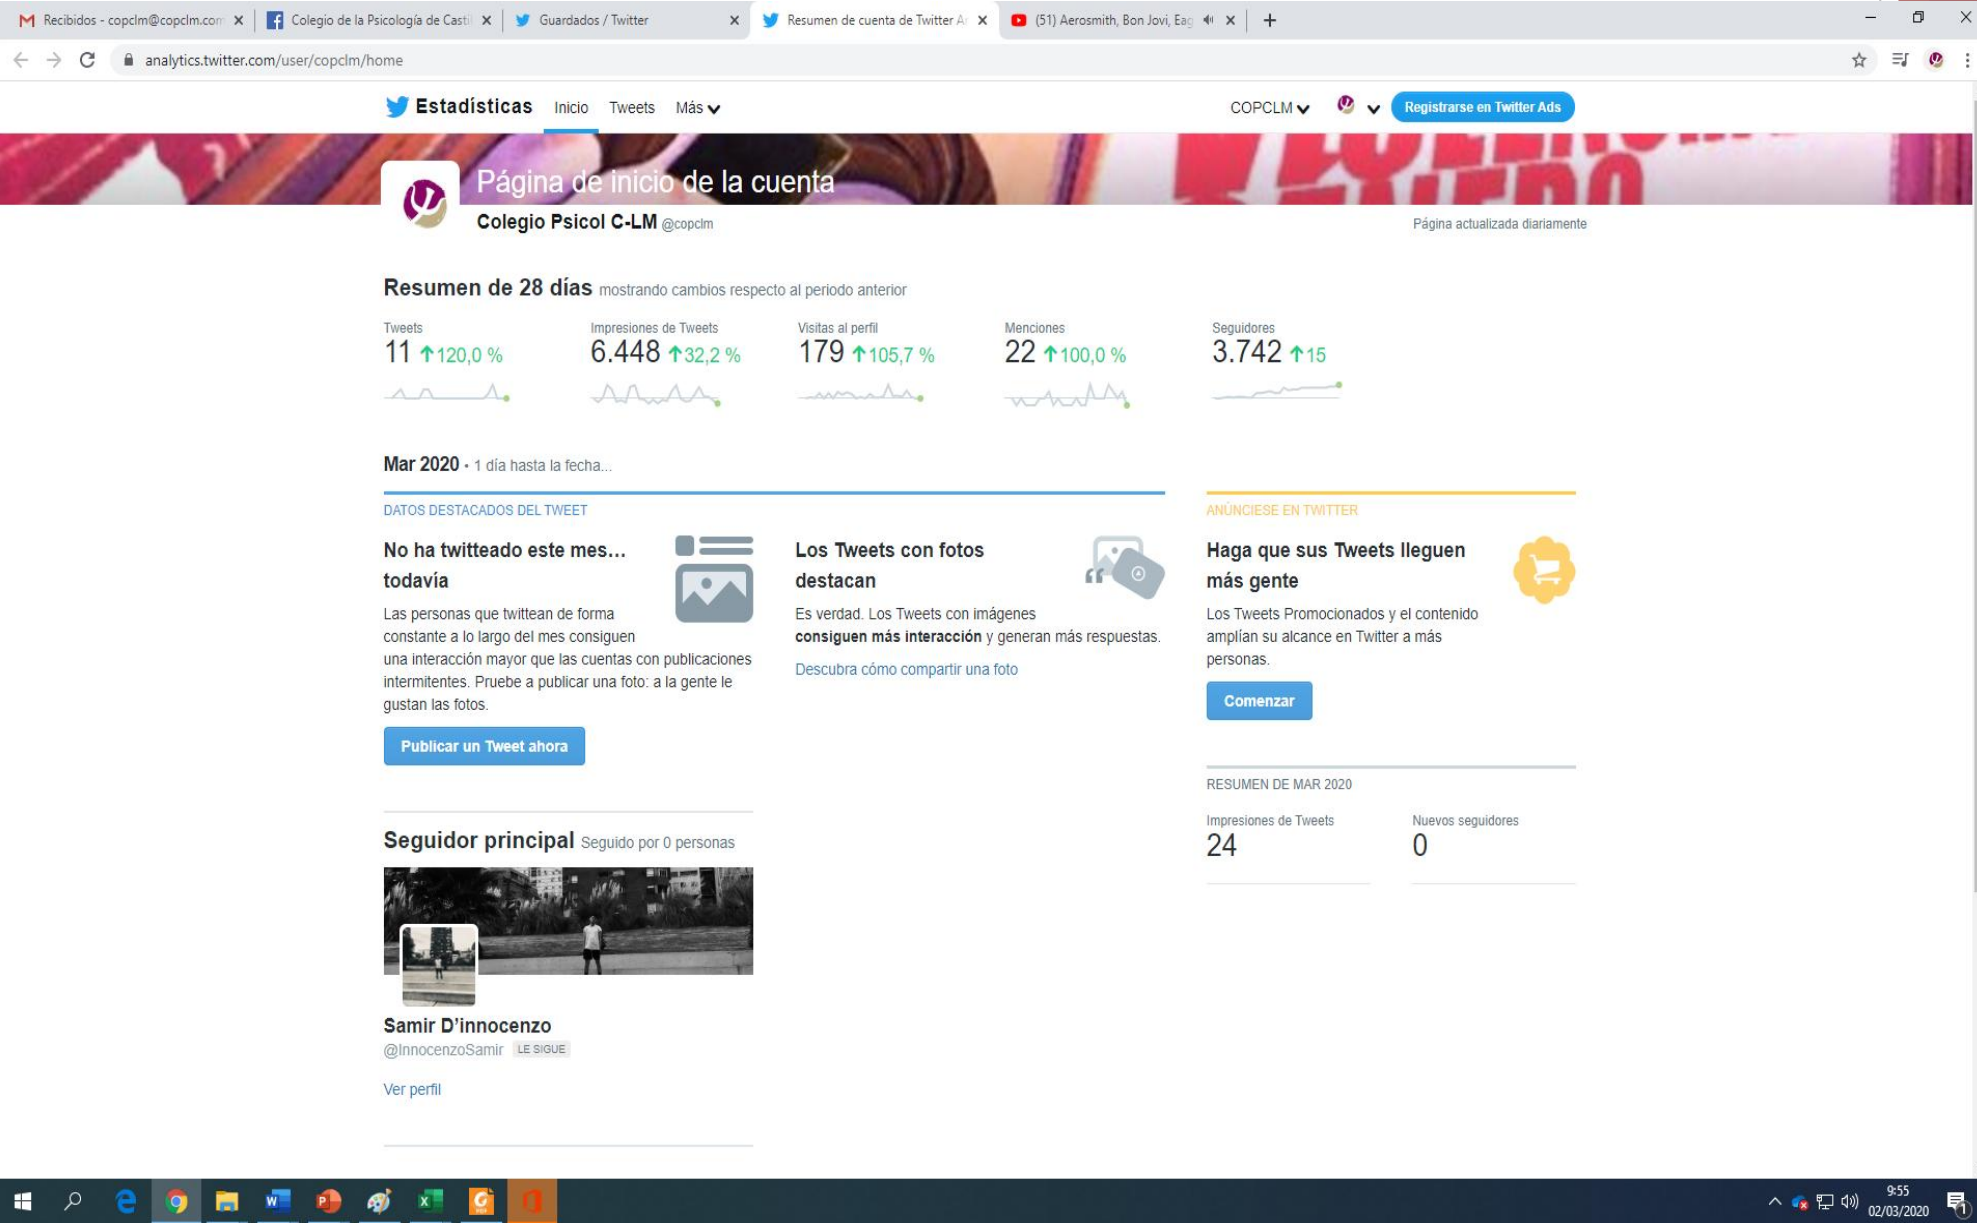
Recibidos - copclm@copclm.com
Colegio de la Psicología de Casti
Guardados / Twitter
Resumen de cuenta de Twitter A
(51) Aerosmith, Bon Jovi, Eag

analytics.twitter.com/user/copclm/home

Estadísticas Inicio Tweets Más

COPCLM

Registrarse en Twitter Ads

Página de inicio de la cuenta

Colegio Psicol C-LM @copclm

Página actualizada diariamente

Resumen de 28 días mostrando cambios respecto al periodo anterior

| Tweets | Impresiones de Tweets | Visitas al perfil | Menciones | Seguidores |
|---|---|---|---|---|
| 11 ↑120,0 % | 6.448 ↑32,2 % | 179 ↑105,7 % | 22 ↑100,0 % | 3.742 ↑15 |

Mar 2020 • 1 día hasta la fecha...

DATOS DESTACADOS DEL TWEET

No ha twitteado este mes... todavía

Las personas que twittean de forma constante a lo largo del mes consiguen una interacción mayor que las cuentas con publicaciones intermitentes. Pruebe a publicar una foto: a la gente le gustan las fotos.

Publicar un Tweet ahora

Los Tweets con fotos destacan

Es verdad. Los Tweets con imágenes **consiguen más interacción** y generan más respuestas.

Descubra cómo compartir una foto

ANÚNCIESE EN TWITTER

Haga que sus Tweets lleguen más gente

Los Tweets Promocionados y el contenido amplían su alcance en Twitter a más personas.

Comenzar

RESUMEN DE MAR 2020

Impresiones de Tweets
24

Nuevos seguidores
0

Seguidor principal Seguido por 0 personas

Samir D'innocenzo
@InnocenzoSamir LE SIGUE

Ver perfil

9:55
02/03/2020